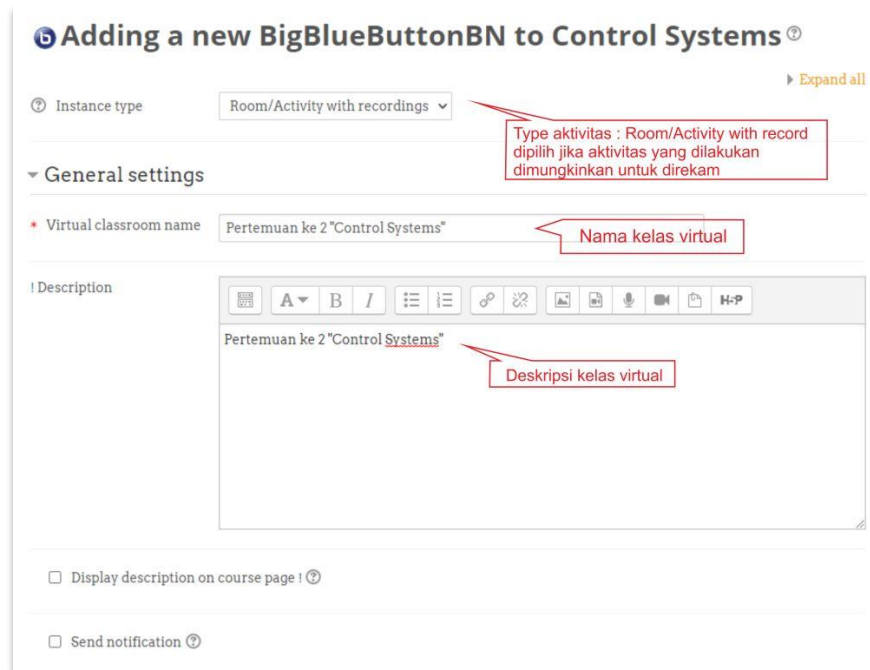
Adding a new BigBlueButtonBN to Control Systems

Expand all

Instance type Room/Activity with recordings

Type aktivitas : Room/Activity with record dipilih jika aktivitas yang dilakukan dimungkinkan untuk direkam

General settings

Virtual classroom name Pertemuan ke 2 "Control Systems"

Nama kelas virtual

! Description

A B I H-P

Pertemuan ke 2 "Control Systems"

Deskripsi kelas virtual

Display description on course page !

Send notification